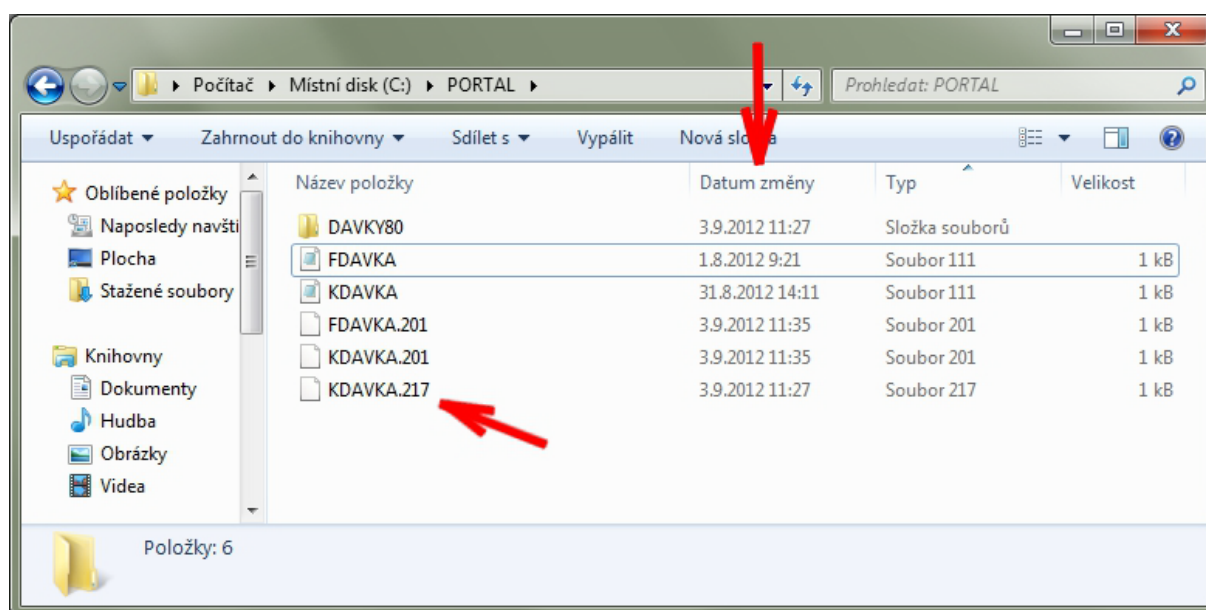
Počítač ▸ Místní disk (C:) ▸ PORTAL ▸

Prohledat: PORTAL

Uspořádat ▾ Zahrnout do knihovny ▾ Sdílet s ▾ Vypálit Nová slo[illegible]ka

Oblíbené položky
Naposledy navští
Plocha
Stažené soubory

Knihovny
Dokumenty
Hudba
Obrázky
Videa

| Název položky | Datum změny | Typ | Velikost |
|---|---|---|---|
| DAVKY80 | 3.9.2012 11:27 | Složka souborů | |
| FDAVKA | 1.8.2012 9:21 | Soubor 111 | 1 kB |
| KDAVKA | 31.8.2012 14:11 | Soubor 111 | 1 kB |
| FDAVKA.201 | 3.9.2012 11:35 | Soubor 201 | 1 kB |
| KDAVKA.201 | 3.9.2012 11:35 | Soubor 201 | 1 kB |
| KDAVKA.217 | 3.9.2012 11:27 | Soubor 217 | 1 kB |

Položky: 6